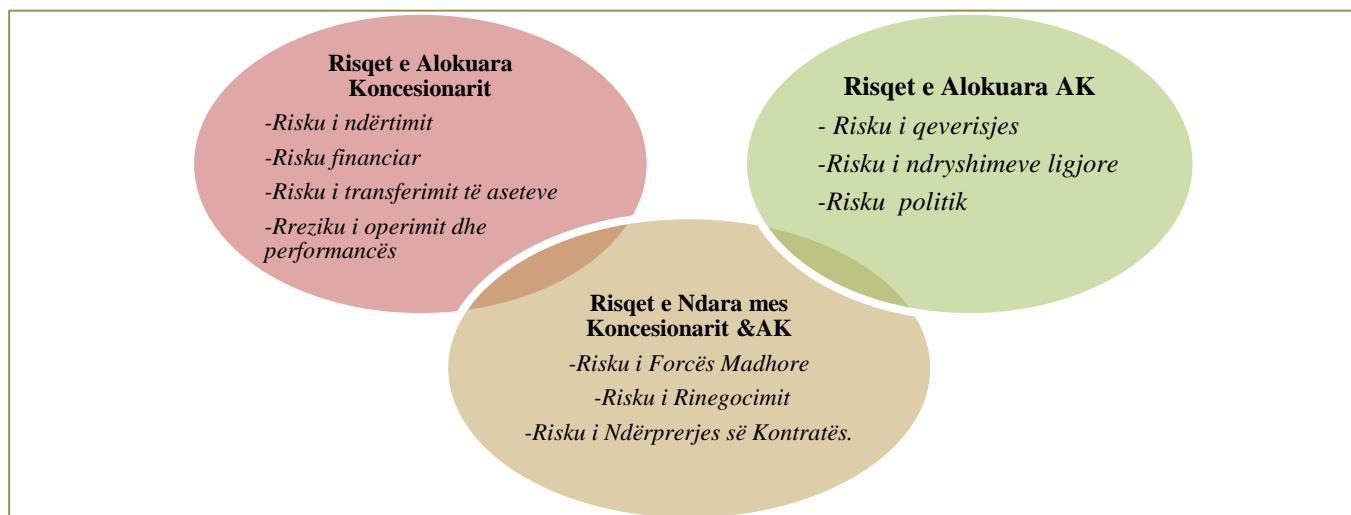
Risqet e Alokuara Koncesionarit

-Risku i ndërtimit

-Risku financiar

-Risku i transferimit të aseteve

-Rreziku i operimit dhe performancës

Risqet e Alokuara AK

- Risku i qeverisjes

-Risku i ndryshimeve ligjore

-Risku politik

Risqet e Ndara mes Koncesionarit &AK

-Risku i Forcës Madhore

-Risku i Rinegocimit

-Risku i Ndërprerjes së Kontratës.